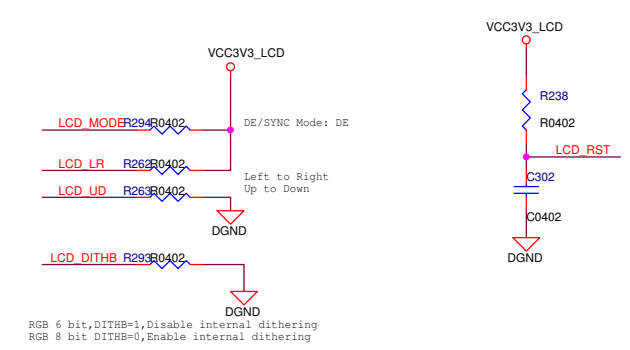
VCC3V3_LCD

LCD_MODE R294 R0402

DE/SYNC Mode: DE

LCD_LR R262 R0402

Left to Right
Up to Down

LCD_UD R263 R0402

DGND

LCD_DITHB R293 R0402

DGND

RGB 6 bit,DITHB=1,Disable internal dithering
RGB 8 bit DITHB=0,Enable internal dithering

VCC3V3_LCD

R238

R0402

LCD_RST

C302

C0402

DGND